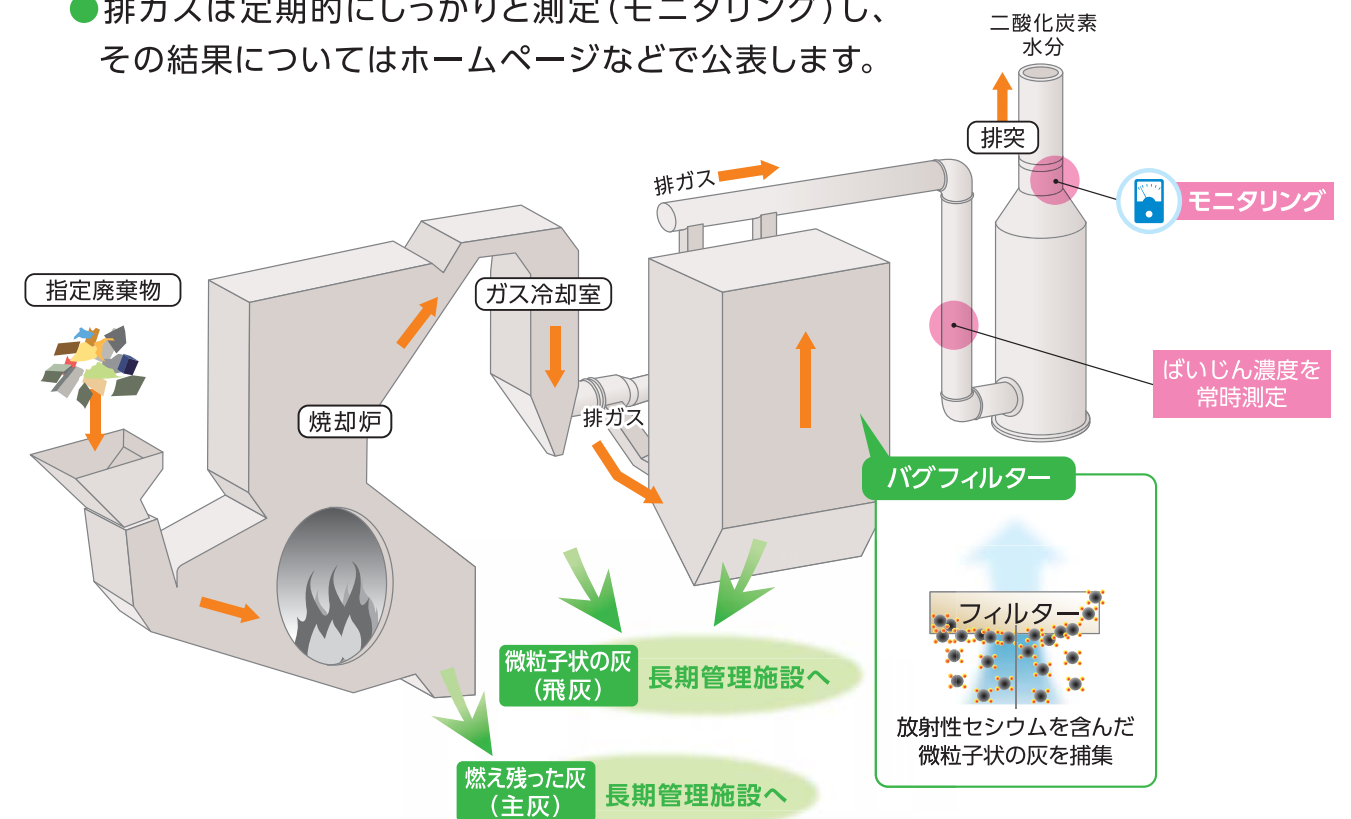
●排ガスは定期的にしっかりと測定（モニタリング）し、その結果についてはホームページなどで公表します。

二酸化炭素
水分

排突

モニタリング

排ガス

指定廃棄物

ガス冷却室

焼却炉

排ガス

ばいじん濃度を常時測定

バグフィルター

フィルター

放射性セシウムを含んだ微粒子状の灰を捕集

微粒子状の灰
（飛灰）

長期管理施設へ

燃え残った灰
（主灰）

長期管理施設へ